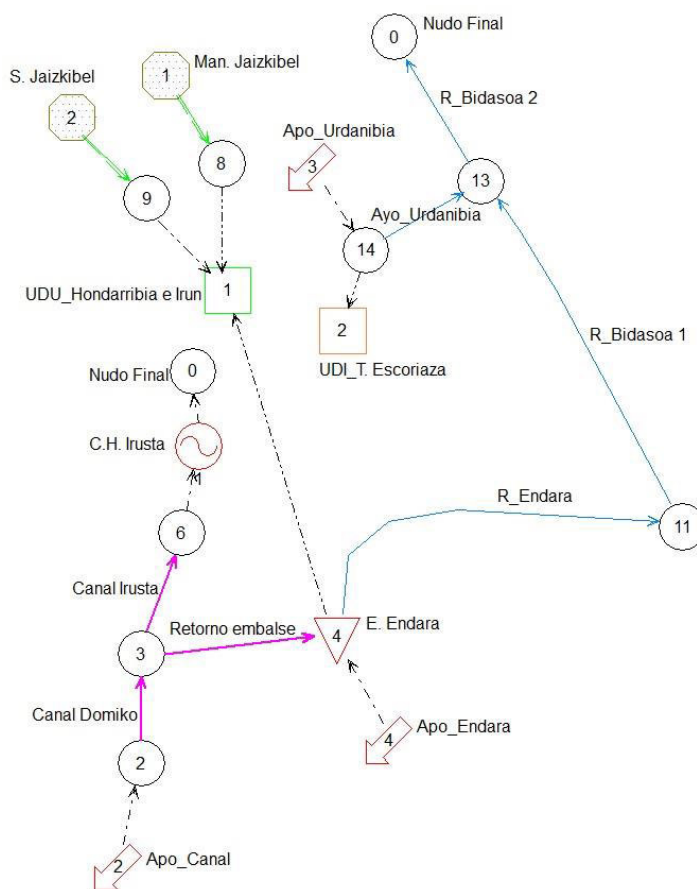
0
Nudo Final
1
Man. Jaizkibel
S. Jaizkibel
2
R_Bidasoa 2
8
Apo_Urdanibia
3
13
9
Ayo_Urdanibia
14
UDU_Hondarribia e Irun
1
2
R_Bidasoa 1
Nudo Final
0
UDI_T. Escoriaza
C.H. Irusta
1
R_Endara
11
6
Canal Irusta
Retorno embalse
4
E. Endara
3
Canal Domiko
4
Apo_Endara
2
2
Apo_Canal